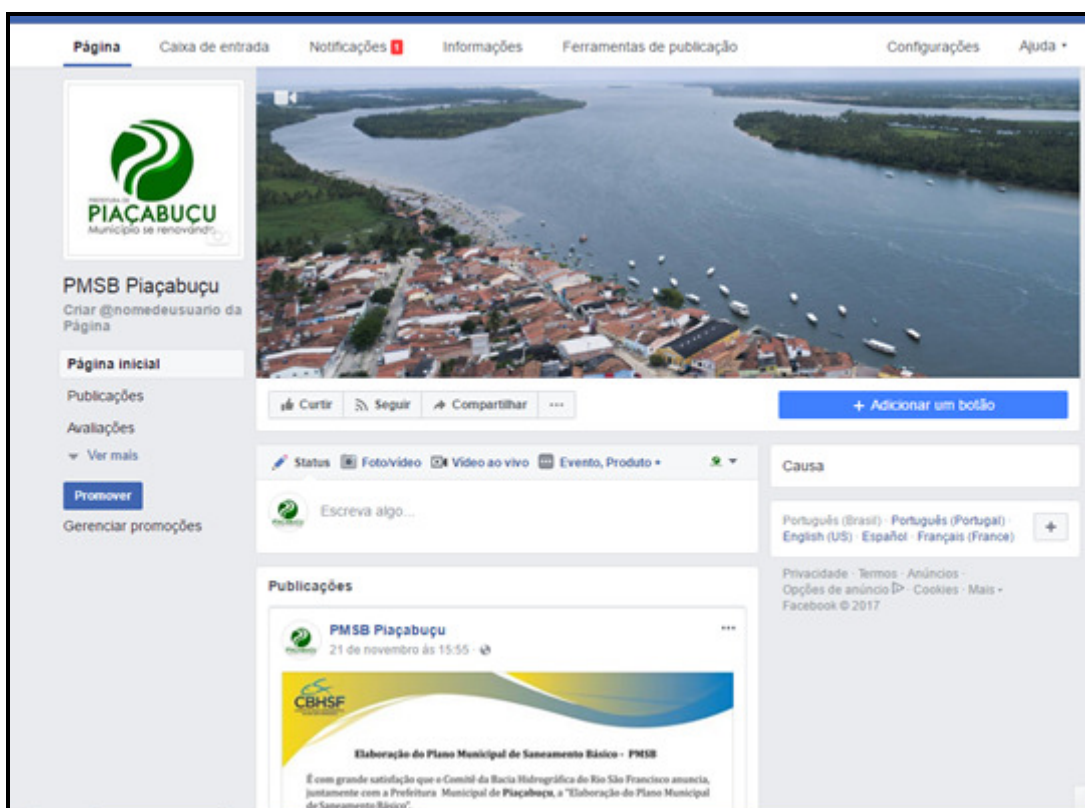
Página Caixa de entrada Notificações 1 Informações Ferramentas de publicação Configurações Ajuda

PREFEITURA DE PIAÇABUÇU Município se renovando

PMSB Piaçabuçu

Criar @nomedeusuario da Página

Página inicial

Publicações

Avaliações

Ver mais

Promover

Gerenciar promoções

Curtir Seguir Compartilhar ...

+ Adicionar um botão

Status Foto/vídeo Vídeo ao vivo Evento, Produto

Escreva algo...

Causa

Português (Brasil) · Português (Portugal) · English (US) · Español · Français (France)

+

Privacidade · Termos · Anúncios · Opções de anúncio · Cookies · Mais · Facebook © 2017

Publicações

PMSB Piaçabuçu

21 de novembro às 15:55

CBHSF

Elaboração do Plano Municipal de Saneamento Básico - PMSB

É com grande satisfação que o Comitê da Bacia Hidrográfica do Rio São Francisco anuncia, juntamente com a Prefeitura Municipal de Piaçabuçu, a "Elaboração do Plano Municipal de Saneamento Básico".